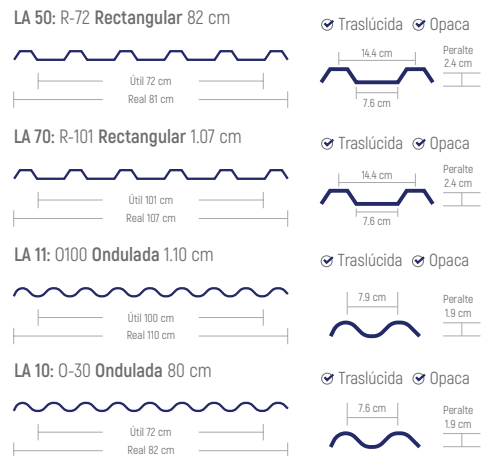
LA 50: R-72 Rectangular 82 cm

Útil 72 cm
Real 81 cm

✓ Traslúcida ✓ Opaca

14.4 cm
7.6 cm
Peralte 2.4 cm

LA 70: R-101 Rectangular 1.07 cm

Útil 101 cm
Real 107 cm

✓ Traslúcida ✓ Opaca

14.4 cm
7.6 cm
Peralte 2.4 cm

LA 11: O100 Ondulada 1.10 cm

Útil 100 cm
Real 110 cm

✓ Traslúcida ✓ Opaca

7.9 cm
Peralte 1.9 cm

LA 10: O-30 Ondulada 80 cm

Útil 72 cm
Real 82 cm

✓ Traslúcida ✓ Opaca

7.6 cm
Peralte 1.9 cm